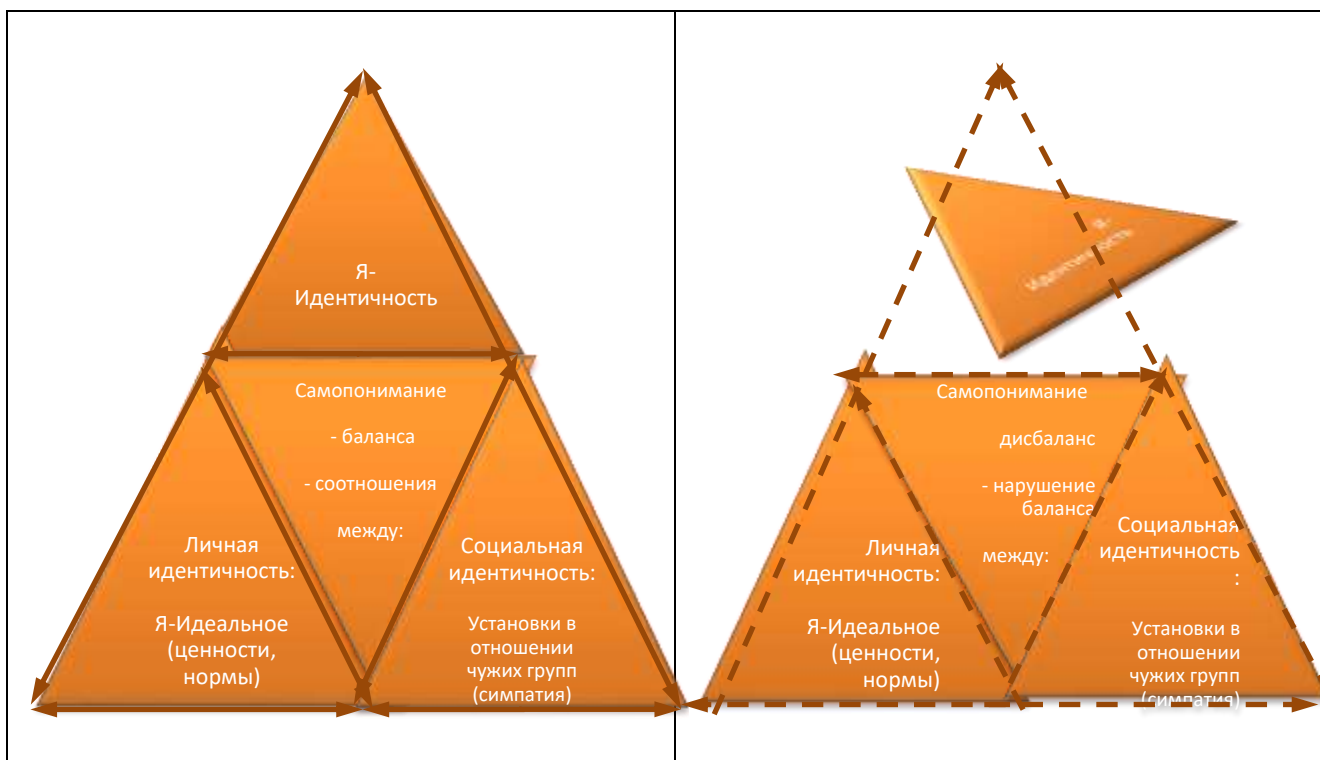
| Я-Идентичность<br><br>Самопонимание<br>- баланса<br>- соотношения<br>между:<br><br>Личная идентичность:<br>Я-Идеальное (ценности, нормы)<br><br>Социальная идентичность:<br>Установки в отношении чужих групп (симпатия) | Я-Идентичность<br><br>Самопонимание<br>дисбаланс<br>- нарушение баланса<br>между:<br><br>Личная идентичность:<br>Я-Идеальное (ценности, нормы)<br><br>Социальная идентичность:<br>Установки в отношении чужих групп (симпатия) |
|---|---|